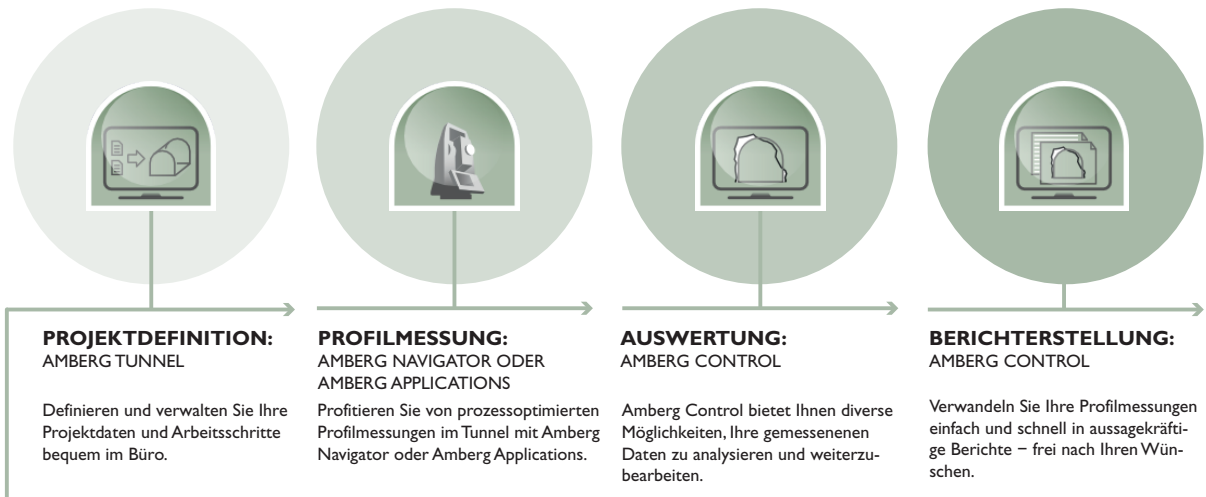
PROJEKTDEFINITION:
AMBERG TUNNEL

Definieren und verwalten Sie Ihre Projektdaten und Arbeitsschritte bequem im Büro.

PROFILMESSUNG:
AMBERG NAVIGATOR ODER AMBERG APPLICATIONS

Profitieren Sie von prozessoptimierten Profilmessungen im Tunnel mit Amberg Navigator oder Amberg Applications.

AUSWERTUNG:
AMBERG CONTROL

Amberg Control bietet Ihnen diverse Möglichkeiten, Ihre gemessenenen Daten zu analysieren und weiterzubearbeiten.

BERICHTERSTELLUNG:
AMBERG CONTROL

Verwandeln Sie Ihre Profilmessungen einfach und schnell in aussagekräftige Berichte – frei nach Ihren Wünschen.